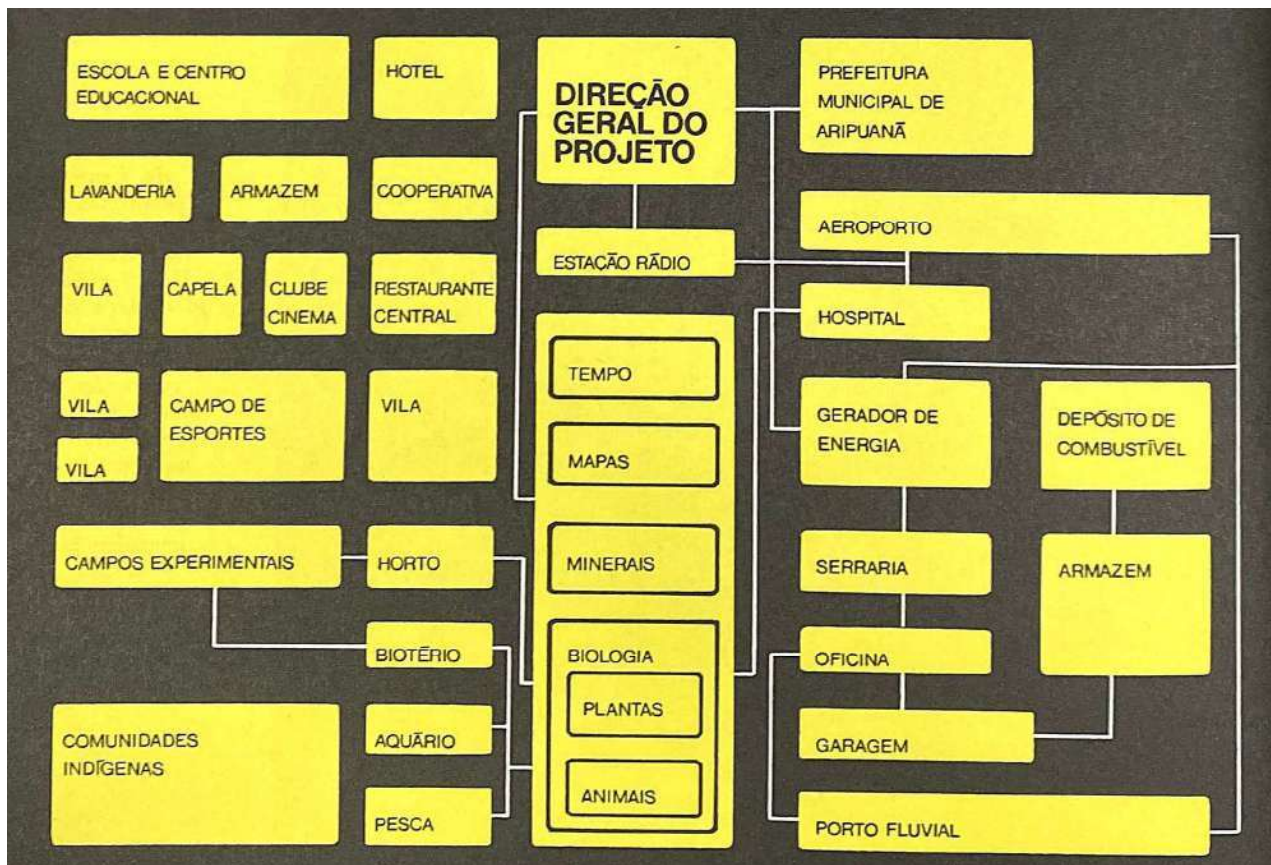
ESCOLA E CENTRO EDUCACIONAL

HOTEL

DIREÇÃO GERAL DO PROJETO

PREFEITURA MUNICIPAL DE ARIPUANÃ

LAVANDERIA

ARMAZEM

COOPERATIVA

AEROPORTO

ESTAÇÃO RÁDIO

VILA

CAPELA

CLUBE CINEMA

RESTAURANTE CENTRAL

HOSPITAL

TEMPO

VILA

VILA

CAMPO DE ESPORTES

VILA

GERADOR DE ENERGIA

DEPÓSITO DE COMBUSTÍVEL

MAPAS

CAMPOS EXPERIMENTAIS

HORTO

MINERAIS

SERRARIA

ARMAZEM

BIOTÉRIO

BIOLOGIA

PLANTAS

OFICINA

COMUNIDADES INDÍGENAS

AQUÁRIO

GARAGEM

ANIMAIS

PESCA

PORTO FLUVIAL